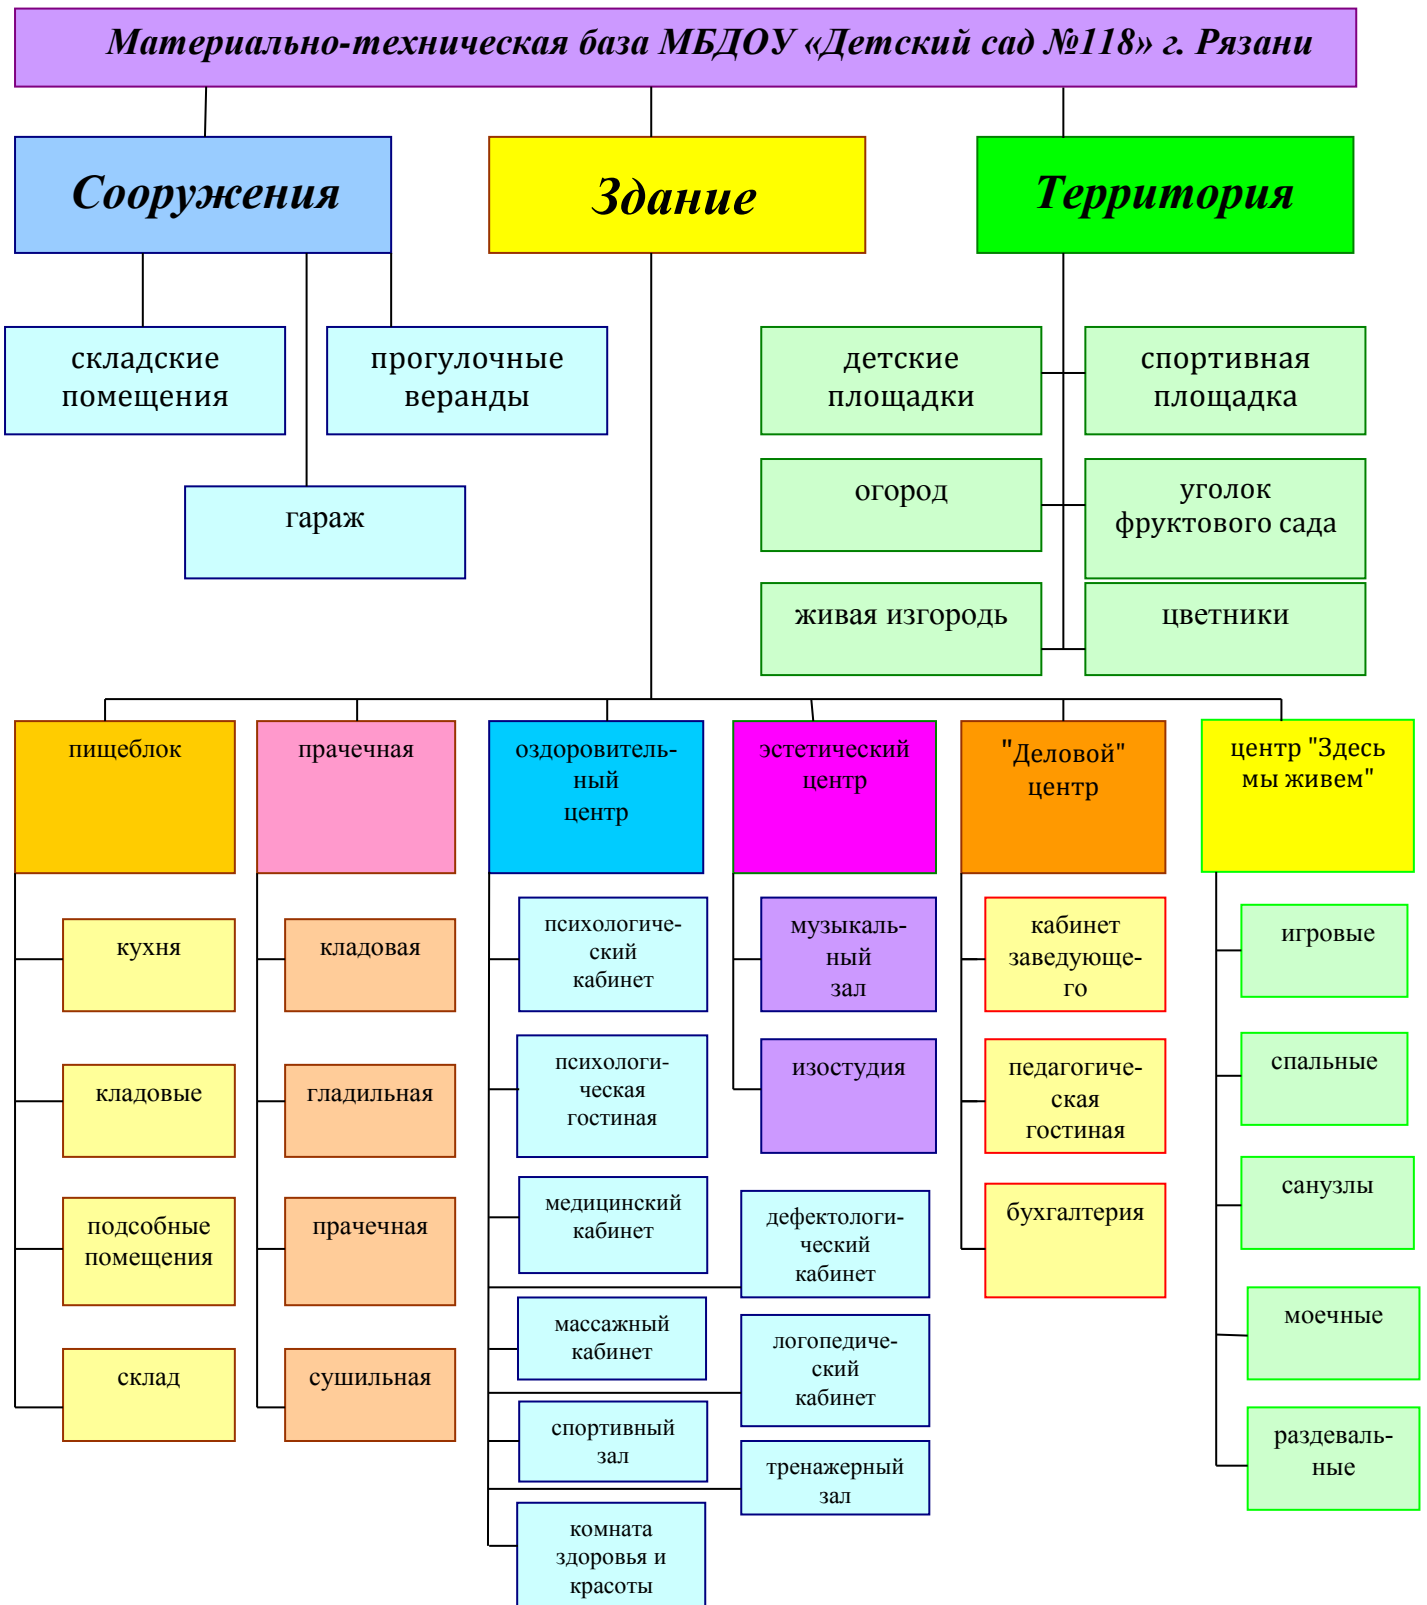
Материально-техническая база МБДОУ «Детский сад №118» г. Рязани

Сооружения

Здание

Территория

складские помещения

прогулочные веранды

гараж

детские площадки

спортивная площадка

огород

уголок фруктового сада

живая изгородь

цветники

пищеблок

кухня

кладовые

подсобные помещения

склад

прачечная

кладовая

гладильная

прачечная

сушильная

оздоровительный центр

психологический кабинет

психологическая гостиная

медицинский кабинет

массажный кабинет

спортивный зал

комната здоровья и красоты

дефектологический кабинет

логопедический кабинет

тренажерный зал

эстетический центр

музыкальный зал

изостудия

"Деловой" центр

кабинет заведующего

педагогическая гостиная

бухгалтерия

центр "Здесь мы живем"

игровые

спальные

санузлы

моечные

раздевальные